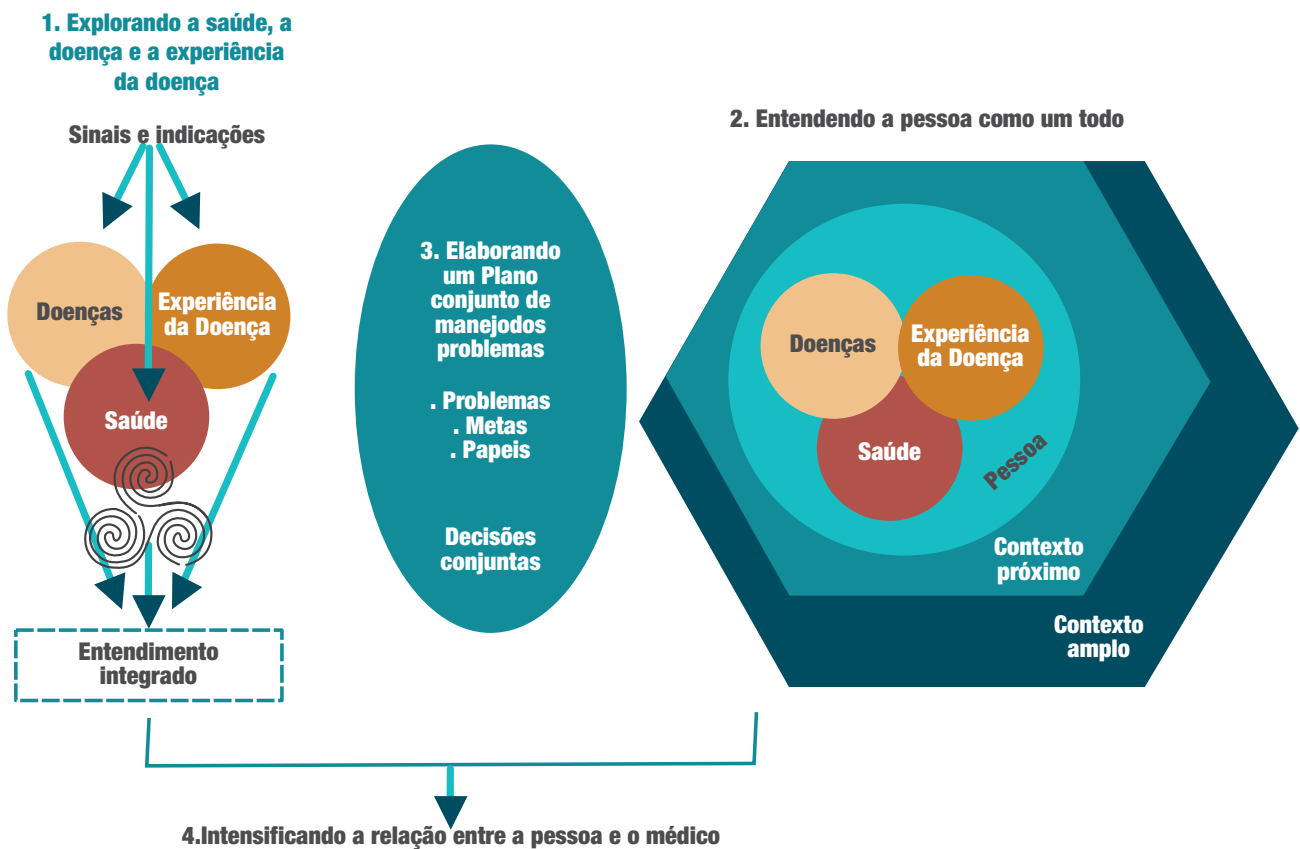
1. Explorando a saúde, a doença e a experiência da doença

Sinais e indicações

Doenças

Experiência da Doença

Saúde

Entendimento integrado

3. Elaborando um Plano conjunto de manejodos problemas

. Problemas
. Metas
. Papeis

Decisões conjuntas

2. Entendendo a pessoa como um todo

Doenças

Experiência da Doença

Saúde

Pessoa

Contexto próximo

Contexto amplo

4.Intensificando a relação entre a pessoa e o médico